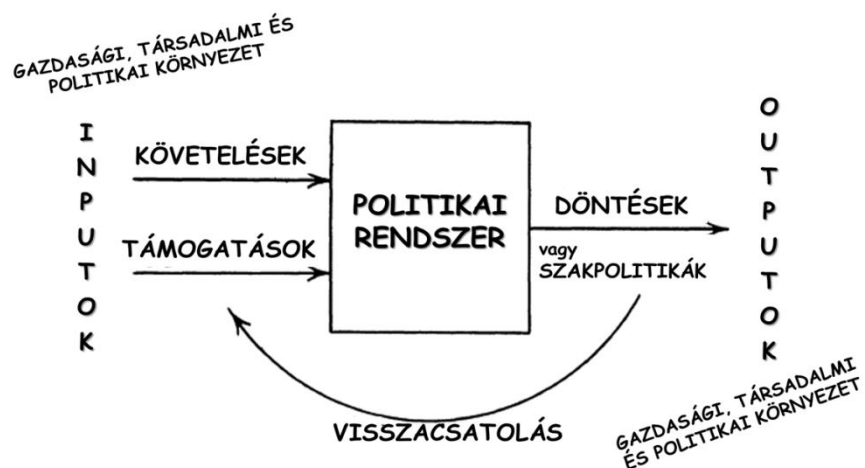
GAZDASÁGI, TÁRSADALMI ÉS POLITIKAI KÖRNYEZET

INPUTOK

KÖVETELÉSEK

TÁMOGATÁSOK

POLITIKAI RENDSZER

DÖNTÉSEK

vagy SZAKPOLITIKÁK

OUTPUTOK

VISSZACSATOLÁS

GAZDASÁGI, TÁRSADALMI ÉS POLITIKAI KÖRNYEZET